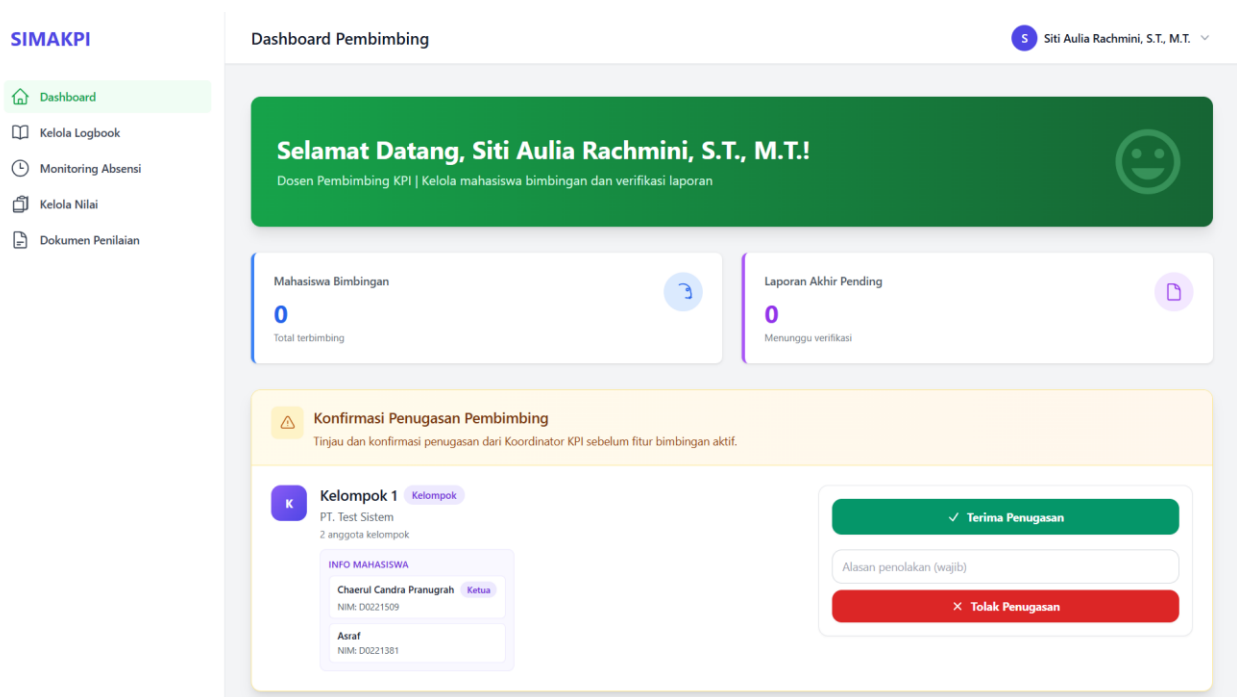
SIMAKPI

Dashboard
Kelola Logbook
Monitoring Absensi
Kelola Nilai
Dokumen Penilaian

Dashboard Pembimbing

S Siti Aulia Rachmini, S.T., M.T.

Selamat Datang, Siti Aulia Rachmini, S.T., M.T.!
Dosen Pembimbing KPI | Kelola mahasiswa bimbingan dan verifikasi laporan

Mahasiswa Bimbingan
0
Total terbimbing

Laporan Akhir Pending
0
Menunggu verifikasi

Konfirmasi Penugasan Pembimbing
Tinjau dan konfirmasi penugasan dari Koordinator KPI sebelum fitur bimbingan aktif.

K
Kelompok 1 Kelompok
PT. Test Sistem
2 anggota kelompok

INFO MAHASISWA
Chaerul Candra Pranugrah Ketua
NIM: D0221509
Asraf
NIM: D0221381

✓ Terima Penugasan
Alasan penolakan (wajib)
✕ Tolak Penugasan